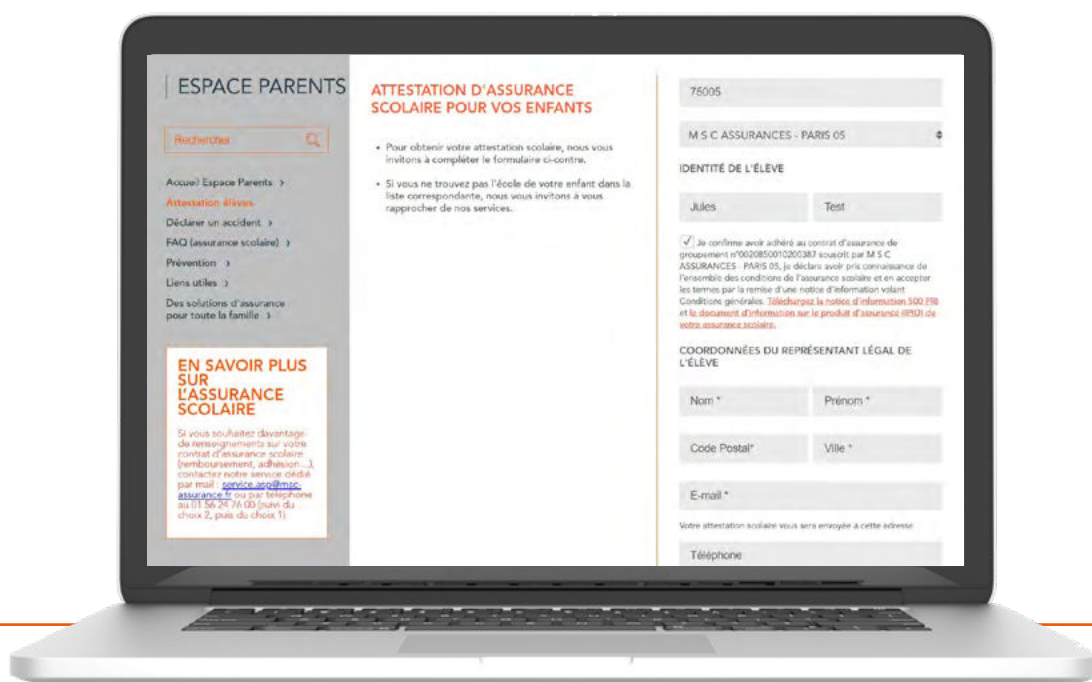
ESPACE PARENTS

Rechercher

Accueil Espace Parents >
Attestation élèves
Déclarer un accident >
FAQ (assurance scolaire) >
Prévention >
Liens utiles >
Des solutions d'assurance pour toute la famille >

EN SAVOIR PLUS SUR L'ASSURANCE SCOLAIRE

Si vous souhaitez davantage de renseignements sur votre contrat d'assurance scolaire (remboursement, adhésion ...), contactez notre service dédié par mail : service.asp@msc-assurance.fr ou par téléphone au 01 56 24 76 00 (suivi du choix 2, puis du choix 1).

ATTESTATION D'ASSURANCE SCOLAIRE POUR VOS ENFANTS

• Pour obtenir votre attestation scolaire, nous vous invitons à compléter le formulaire ci-contre.

• Si vous ne trouvez pas l'école de votre enfant dans la liste correspondante, nous vous invitons à vous rapprocher de nos services.

75005

M S C ASSURANCES - PARIS 05

IDENTITÉ DE L'ÉLÈVE

Jules

Test

Je confirme avoir adhéré au contrat d'assurance de groupement n°0020850010200387 souscrit par M S C ASSURANCES - PARIS 05, je déclare avoir pris connaissance de l'ensemble des conditions de l'assurance scolaire et en accepter les termes par la remise d'une notice d'information valant Conditions générales. Téléchargez la notice d'information 500 PB et le document d'information sur le produit d'assurance (IPID) de votre assurance scolaire.

COORDONNÉES DU REPRÉSENTANT LÉGAL DE L'ÉLÈVE

Nom *

Prénom *

Code Postal*

Ville *

E-mail *

Votre attestation scolaire vous sera envoyée à cette adresse

Téléphone